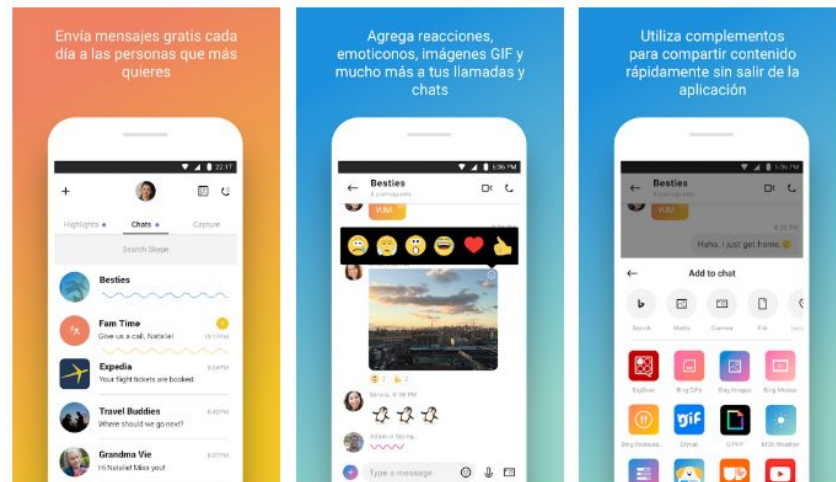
Envía mensajes gratis cada día a las personas que más quieres

Highlights • Chats • Capture

Search Skype

Besties

Fam Time
Give us a call, Natalie!

Expedia
Your flight tickets are booked.

Travel Buddies
Where should we go next?

Grandma Vie
Hi Natalie! Miss you!

Agrega reacciones, emoticonos, imágenes GIF y mucho más a tus llamadas y chats

Besties

YUM

Type a message

Utiliza complementos para compartir contenido rápidamente sin salir de la aplicación

Besties

YUM

Haha, I just got home.

Add to chat

Search Media Camera File

gif